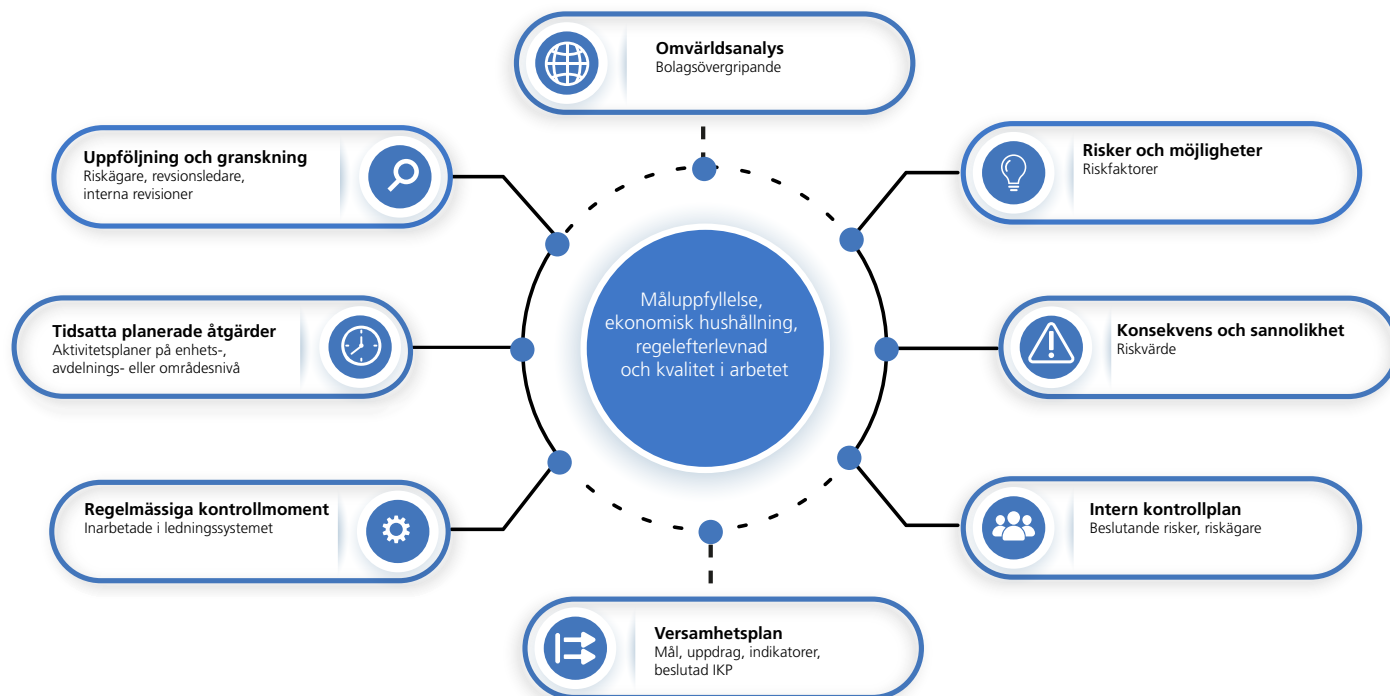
Omvärldsanalys
Bolagsövergripande

Uppföljning och granskning
Riskägare, revsionsledare, interna revisioner

Risker och möjligheter
Riskfaktorer

Tidsatta planerade åtgärder
Aktivitetsplaner på enhets-, avdelnings- eller områdesnivå

Måluppfyllelse, ekonomisk hushållning, regelefterlevnad och kvalitet i arbetet

Konsekvens och sannolikhet
Riskvärde

Regelmässiga kontrollmoment
Inarbetade i ledningssystemet

Intern kontrollplan
Beslutande risker, riskägare

Versamhetsplan
Mål, uppdrag, indikatorer, beslutad IKP